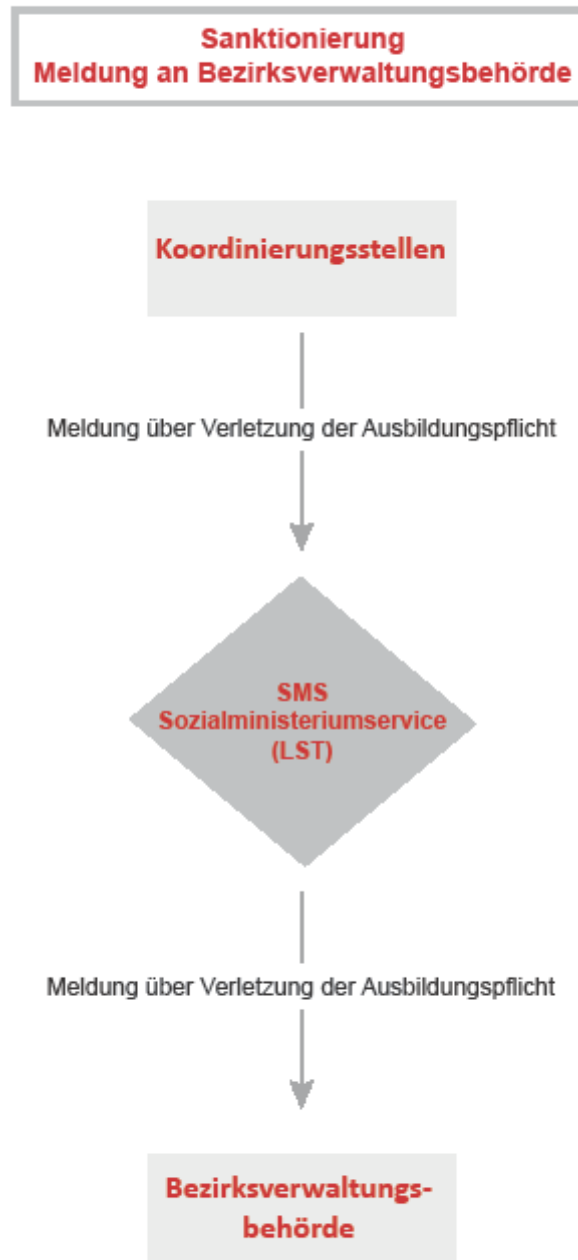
Sanktionierung
Meldung an Bezirksverwaltungsbehörde

Koordinierungsstellen

Meldung über Verletzung der Ausbildungspflicht

SMS
Sozialministeriumservice
(LST)

Meldung über Verletzung der Ausbildungspflicht

Bezirksverwaltungsbehörde